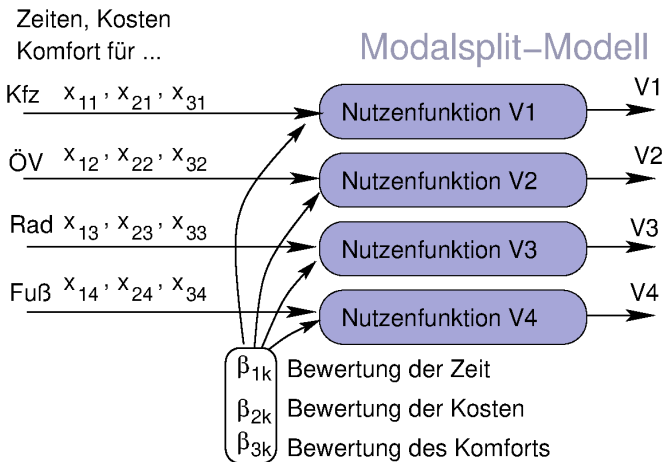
Zeiten, Kosten
Komfort für ...

Modalsplit–Modell

Kfz $x_{11}, x_{21}, x_{31}$

Nutzenfunktion V1

V1

ÖV $x_{12}, x_{22}, x_{32}$

Nutzenfunktion V2

V2

Rad $x_{13}, x_{23}, x_{33}$

Nutzenfunktion V3

V3

Fuß $x_{14}, x_{24}, x_{34}$

Nutzenfunktion V4

V4

$\beta_{1k}$ Bewertung der Zeit
$\beta_{2k}$ Bewertung der Kosten
$\beta_{3k}$ Bewertung des Komforts